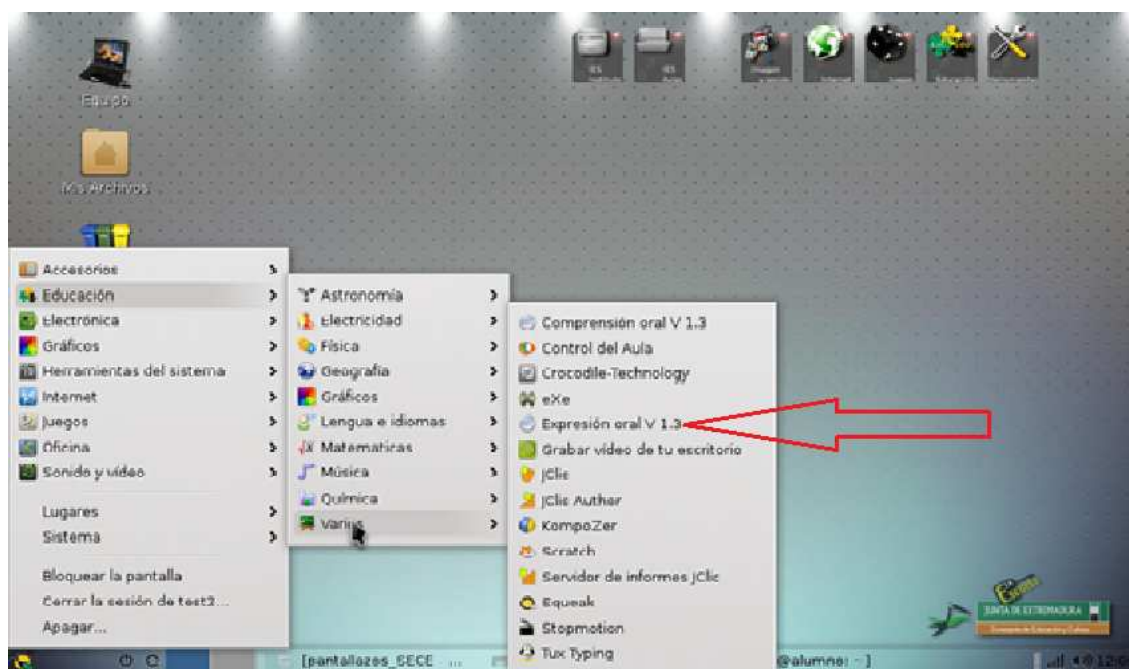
Equipo

Mis Archivos

Accesorios
Educación
Electrónica
Gráficos
Herramientas del sistema
Internet
Juegos
Oficina
Sonido y vídeo

Lugares
Sistema

Bloquear la pantalla
Cerrar la sesión de test2...
Apagar...

Astronomía
Electricidad
Física
Geografía
Gráficos
Lengua e idiomas
Matemáticas
Música
Química
Varios

Comprensión oral V 1.3
Control del Aula
Crocodile-Technology
eXe
Expresión oral V 1.3
Grabar vídeo de tu escritorio
JClic
JClic Author
KompoZer
Scratch
Servidor de informes JClic
Squeak
Stopmotion
Tux Typing

JUNTA DE EXTREMADURA

[pantallazos_SECE ...

@alumno: ~]